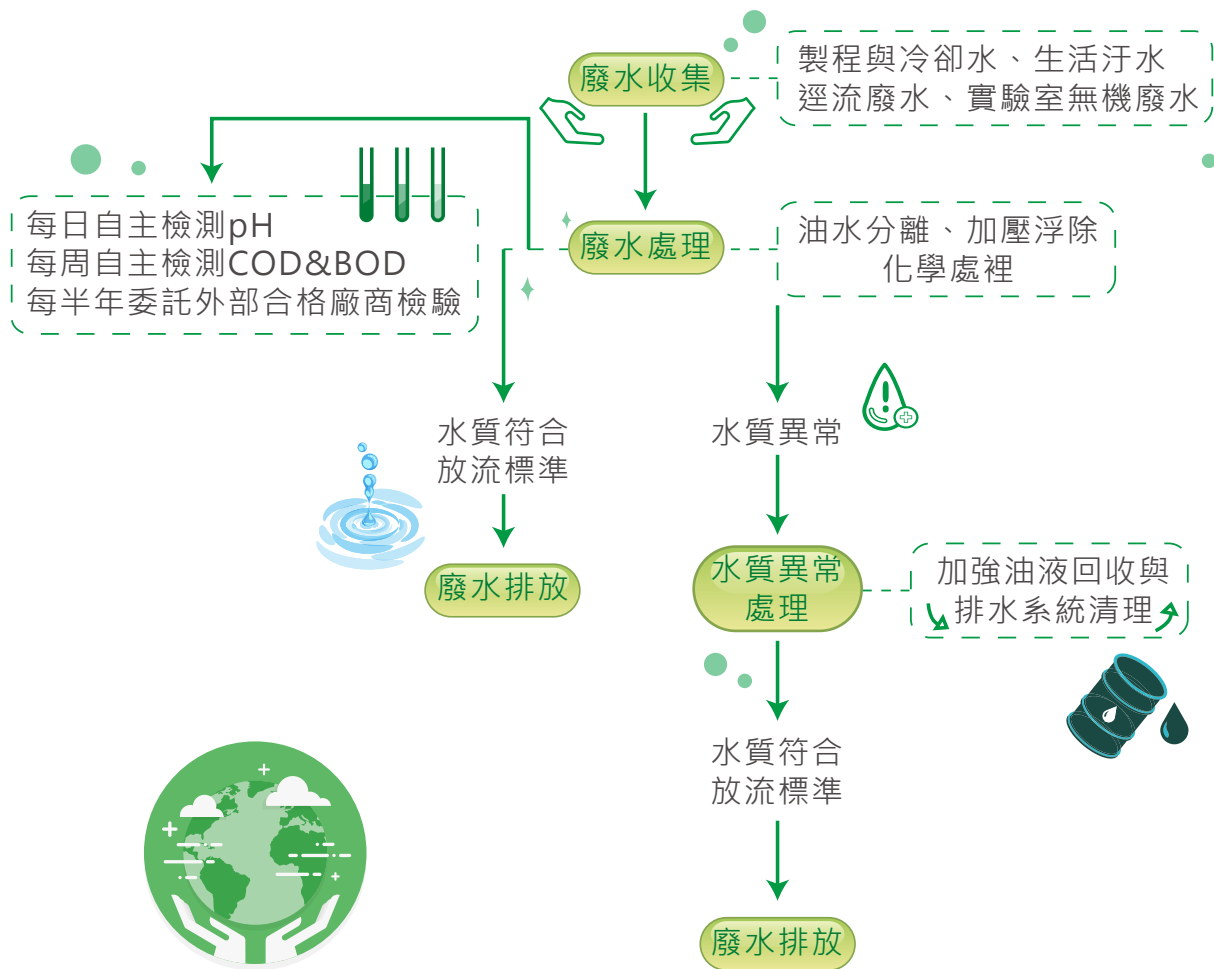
廢水收集

製程與冷卻水、生活汙水
逕流廢水、實驗室無機廢水

每日自主檢測pH
每周自主檢測COD&BOD
每半年委託外部合格廠商檢驗

廢水處理

油水分離、加壓浮除
化學處裡

水質符合
放流標準

廢水排放

水質異常

水質異常
處理

加強油液回收與
排水系統清理

水質符合
放流標準

廢水排放